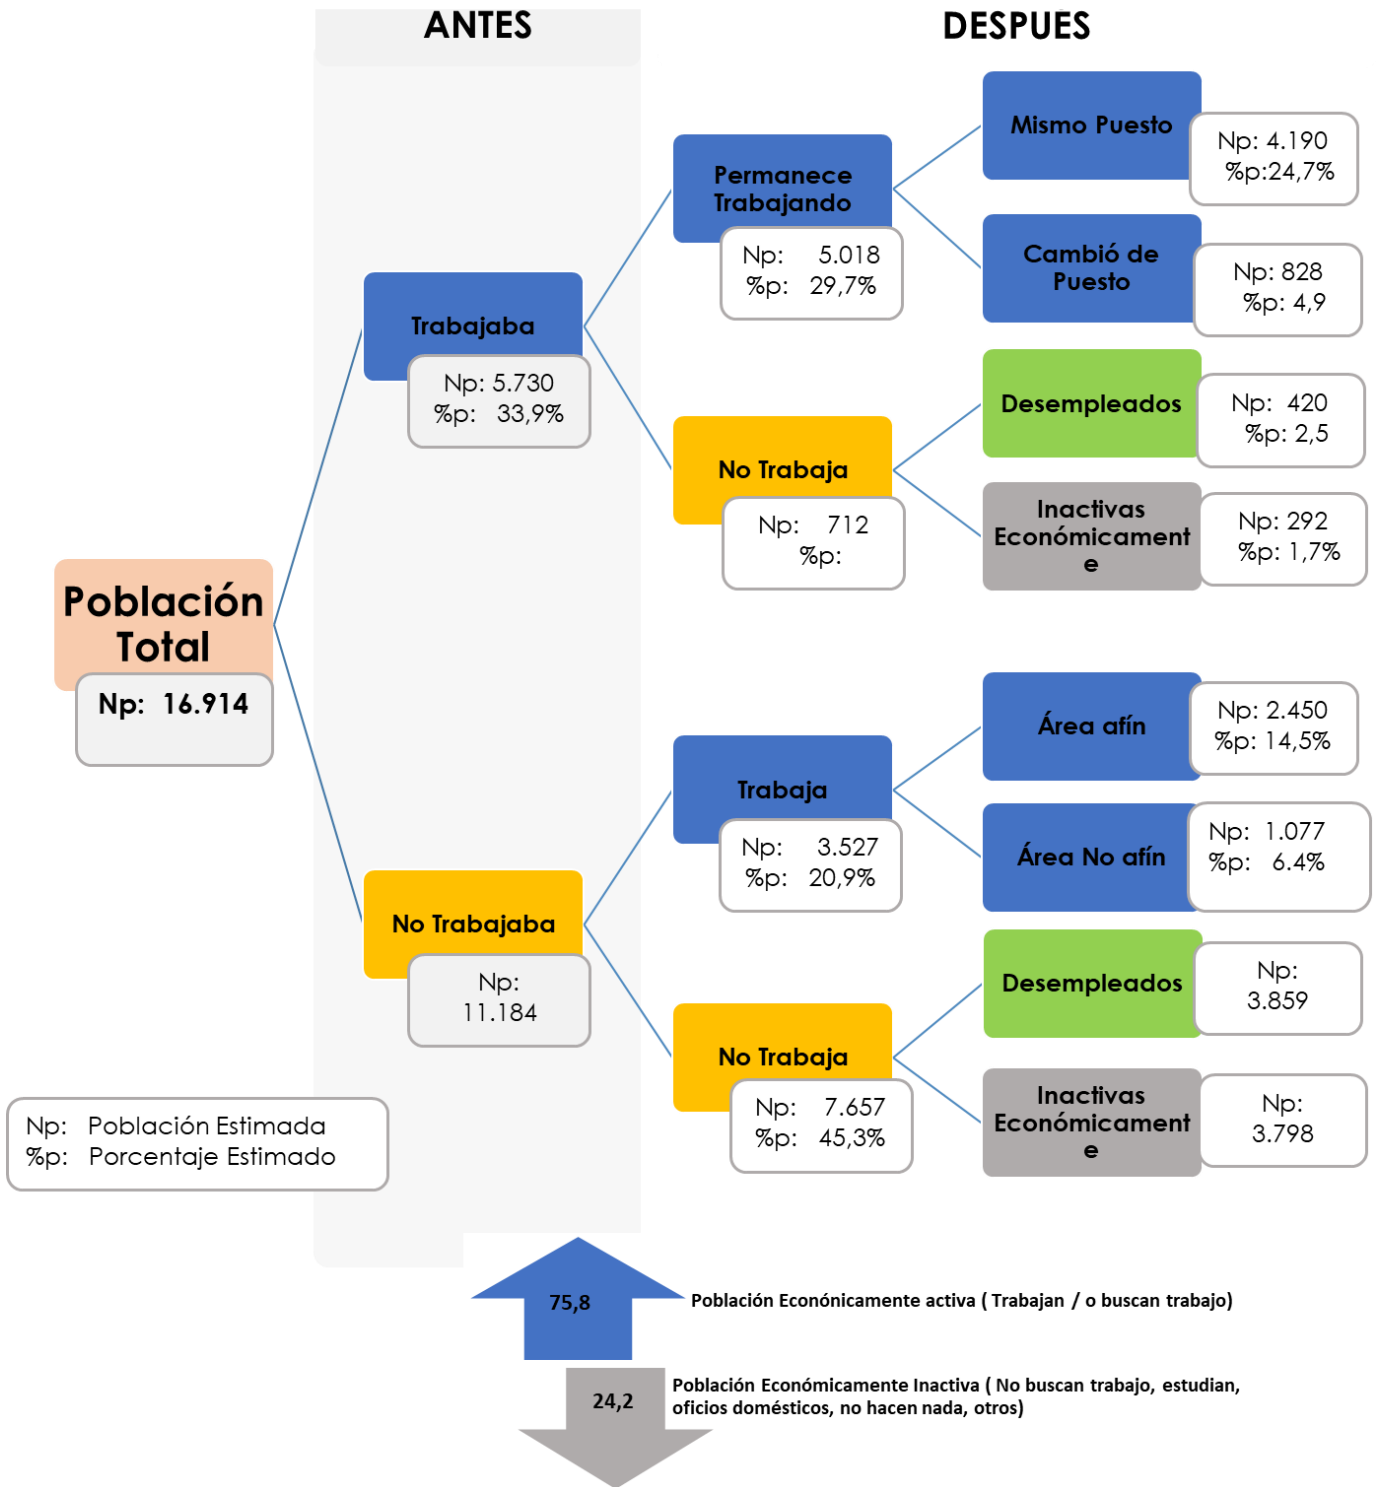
ANTES

DESPUES

Población Total
Np: 16.914

Trabajaba
Np: 5.730
%p: 33,9%

Permanece Trabajando
Np: 5.018
%p: 29,7%

Mismo Puesto
Np: 4.190
%p:24,7%

Cambió de Puesto
Np: 828
%p: 4,9

No Trabaja
Np: 712
%p:

Desempleados
Np: 420
%p: 2,5

Inactivas Económicament e
Np: 292
%p: 1,7%

No Trabajaba
Np: 11.184

Trabaja
Np: 3.527
%p: 20,9%

Área afín
Np: 2.450
%p: 14,5%

Área No afín
Np: 1.077
%p: 6.4%

No Trabaja
Np: 7.657
%p: 45,3%

Desempleados
Np: 3.859

Inactivas Económicament e
Np: 3.798

Np: Población Estimada
%p: Porcentaje Estimado

75,8
Población Econónicamente activa ( Trabajan / o buscan trabajo)

24,2
Población Económicamente Inactiva ( No buscan trabajo, estudian, oficios domésticos, no hacen nada, otros)